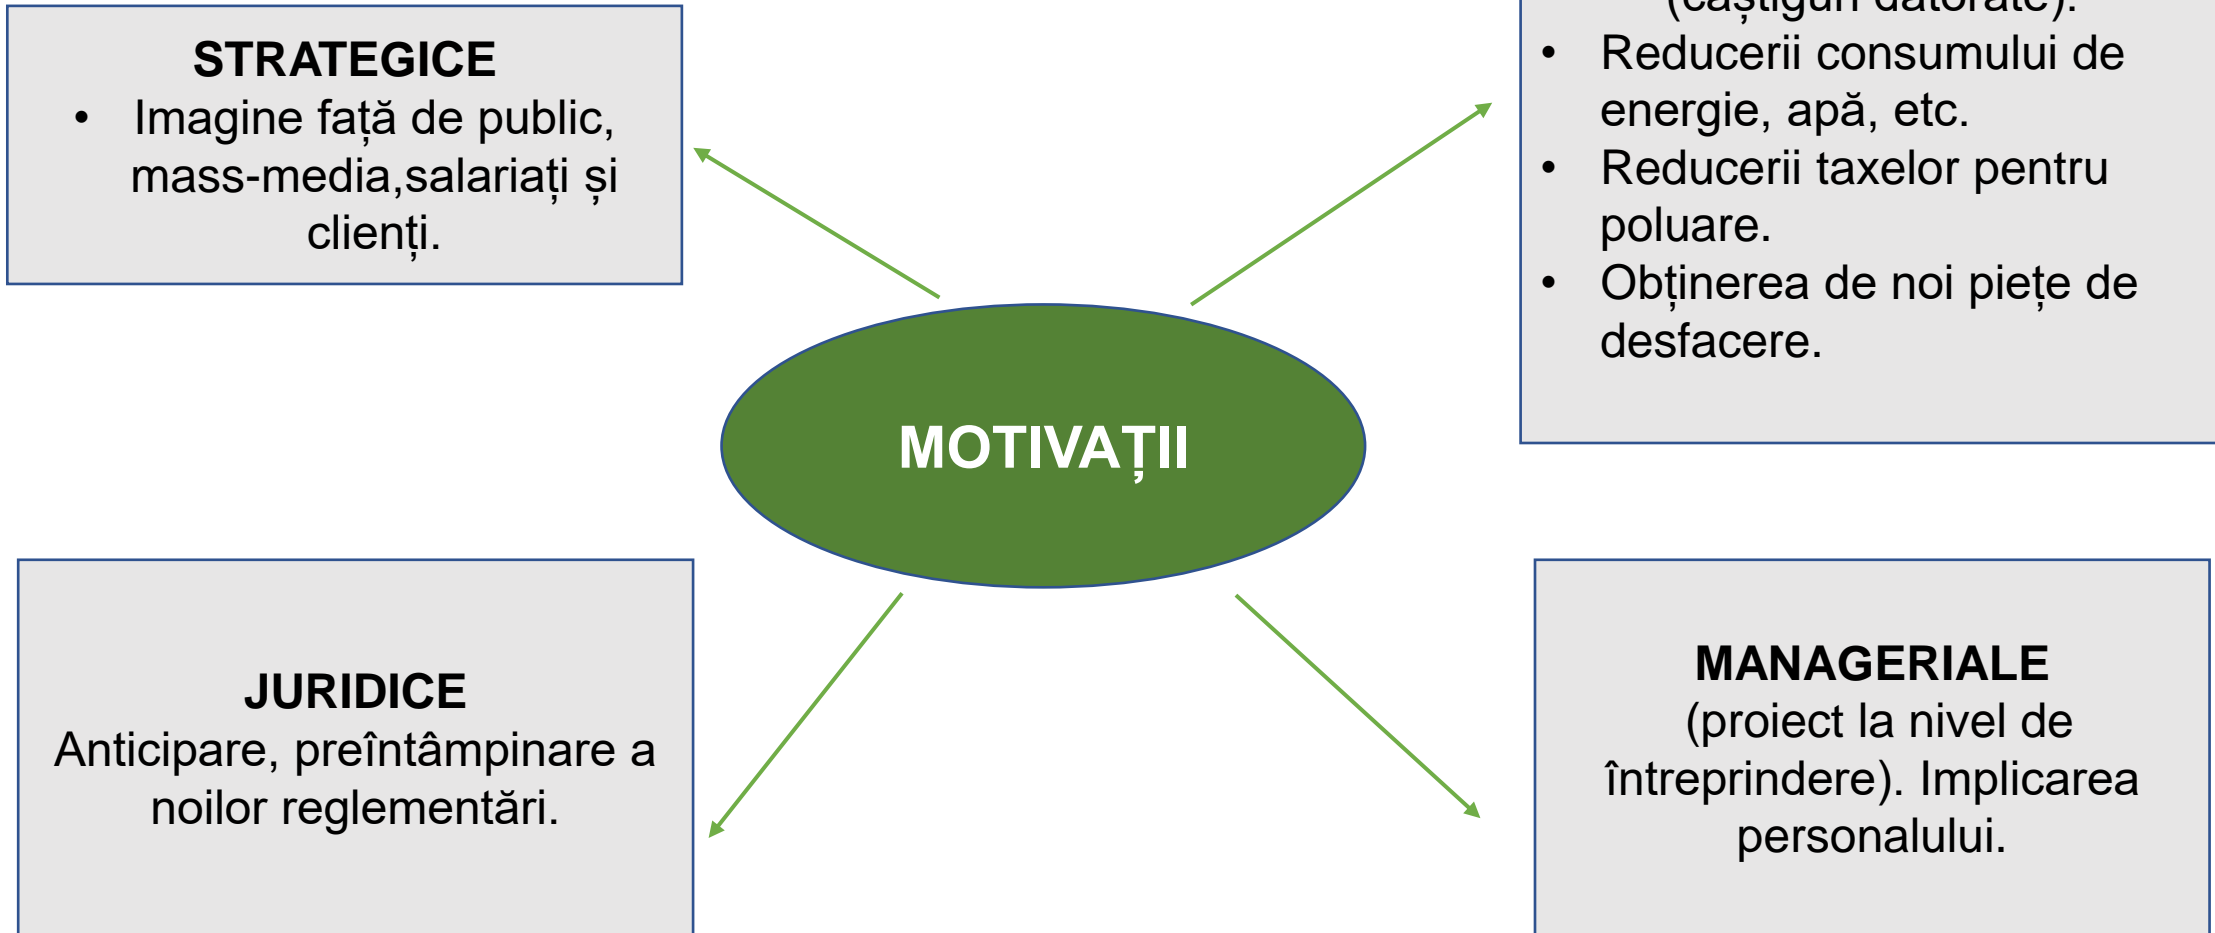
STRATEGICE

- Imagine față de public, mass-media,salariați și clienți.

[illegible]

- Reducerii consumului de energie, apă, etc.
- Reducerii taxelor pentru poluare.
- Obținerea de noi piețe de desfacere.

MOTIVAȚII

JURIDICE
Anticipare, preîntâmpinare a noilor reglementări.

MANAGERIALE
(proiect la nivel de întreprindere). Implicarea personalului.